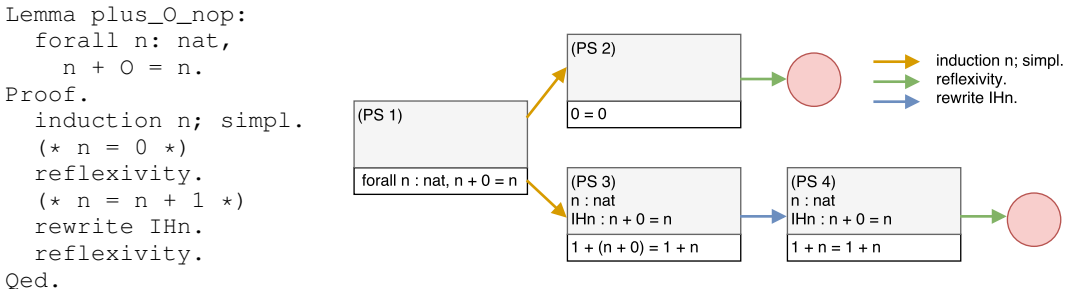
Lemma plus_O_nop:
  forall n: nat,
    n + O = n.
Proof.
  induction n; simpl.
  (* n = 0 *)
  reflexivity.
  (* n = n + 1 *)
  rewrite IHn.
  reflexivity.
Qed.

(PS 1)
forall n : nat, n + 0 = n

(PS 2)
0 = 0

(PS 3)
n : nat
IHn : n + 0 = n
1 + (n + 0) = 1 + n

(PS 4)
n : nat
IHn : n + 0 = n
1 + n = 1 + n

induction n; simpl.
reflexivity.
rewrite IHn.